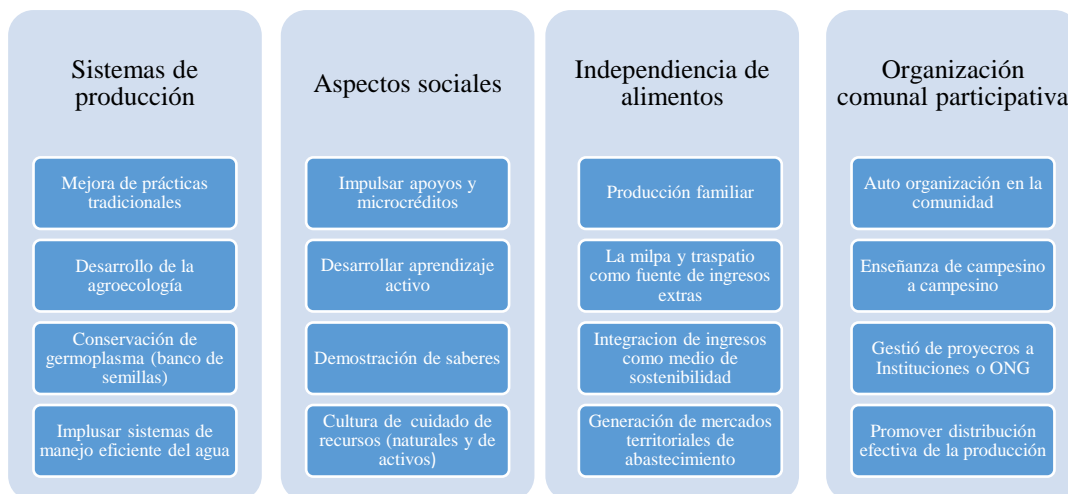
Sistemas de producción

Mejora de prácticas tradicionales

Desarrollo de la agroecología

Conservación de germoplasma (banco de semillas)

Implusar sistemas de manejo eficiente del agua

Aspectos sociales

Impulsar apoyos y microcréditos

Desarrollar aprendizaje activo

Demostración de saberes

Cultura de cuidado de recursos (naturales y de activos)

Independencia de alimentos

Producción familiar

La milpa y traspatio como fuente de ingresos extras

Integracion de ingresos como medio de sostenibilidad

Generación de mercados territoriales de abastecimiento

Organización comunal participativa

Auto organización en la comunidad

Enseñanza de campesino a campesino

Gestió de proyecros a Instituciones o ONG

Promover distribución efectiva de la producción